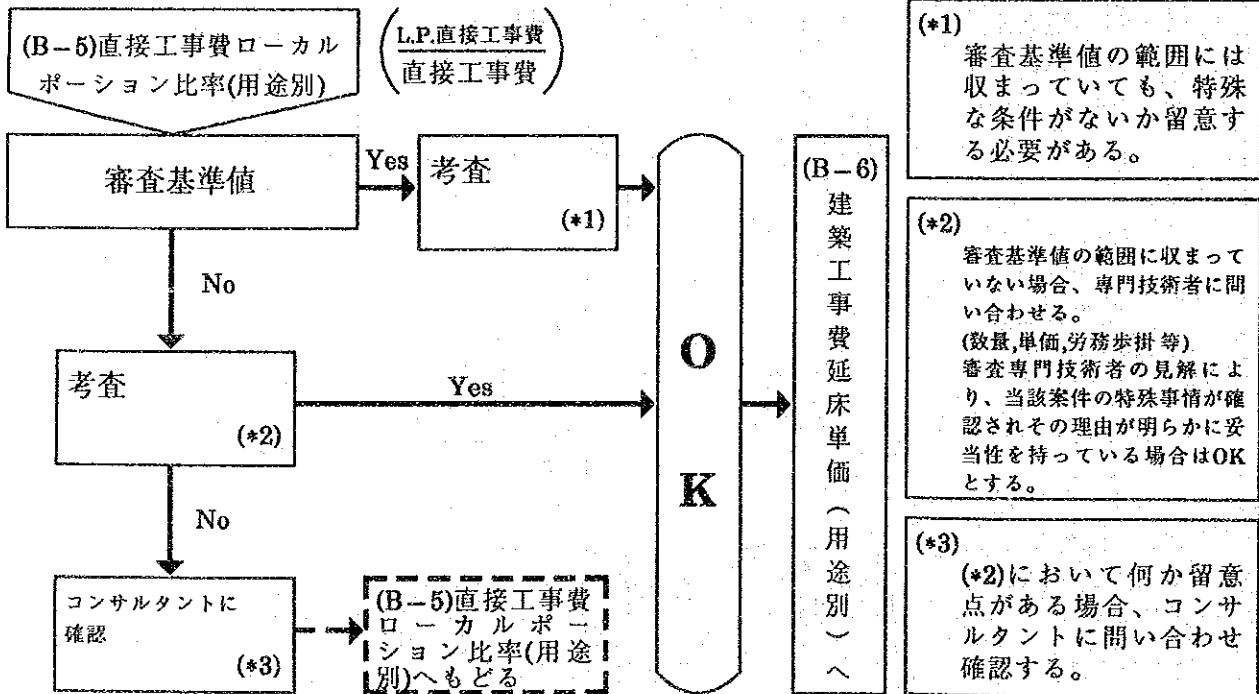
(B－5)直接工事費ローカルポーション比率(用途別)

$\left(\frac{\text{L.P.直接工事費}}{\text{直接工事費}}\right)$

審査基準値

Yes

考査

(*1)

No

考査

(*2)

Yes

No

コンサルタントに確認

(*3)

(B－5)直接工事費ローカルポーション比率(用途別)へもどる

O

K

(B－6)
建築工事費延床単価（用途別）へ

(*1)
審査基準値の範囲には収まっていても、特殊な条件がないか留意する必要がある。

(*2)
審査基準値の範囲に収まっていない場合、専門技術者に問い合わせる。
(数量,単価,労務歩掛 等)
審査専門技術者の見解により、当該案件の特殊事情が確認されその理由が明らかに妥当性を持っている場合はOKとする。

(*3)
(*2)において何か留意点がある場合、コンサルタントに問い合わせ確認する。